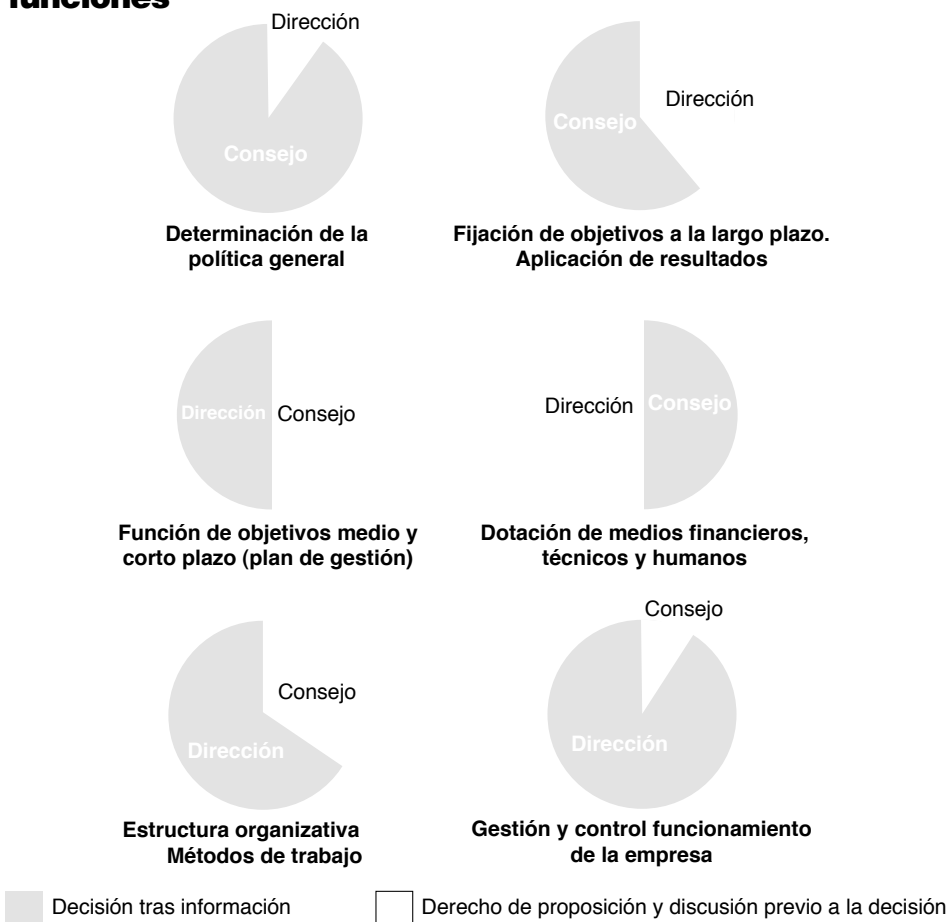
funciones

Dirección

Consejo

Determinación de la política general

Consejo

Dirección

Fijación de objetivos a la largo plazo. Aplicación de resultados

Dirección

Consejo

Función de objetivos medio y corto plazo (plan de gestión)

Dirección

Consejo

Dotación de medios financieros, técnicos y humanos

Consejo

Dirección

Estructura organizativa Métodos de trabajo

Consejo

Dirección

Gestión y control funcionamiento de la empresa

Decisión tras información

Derecho de proposición y discusión previo a la decisión